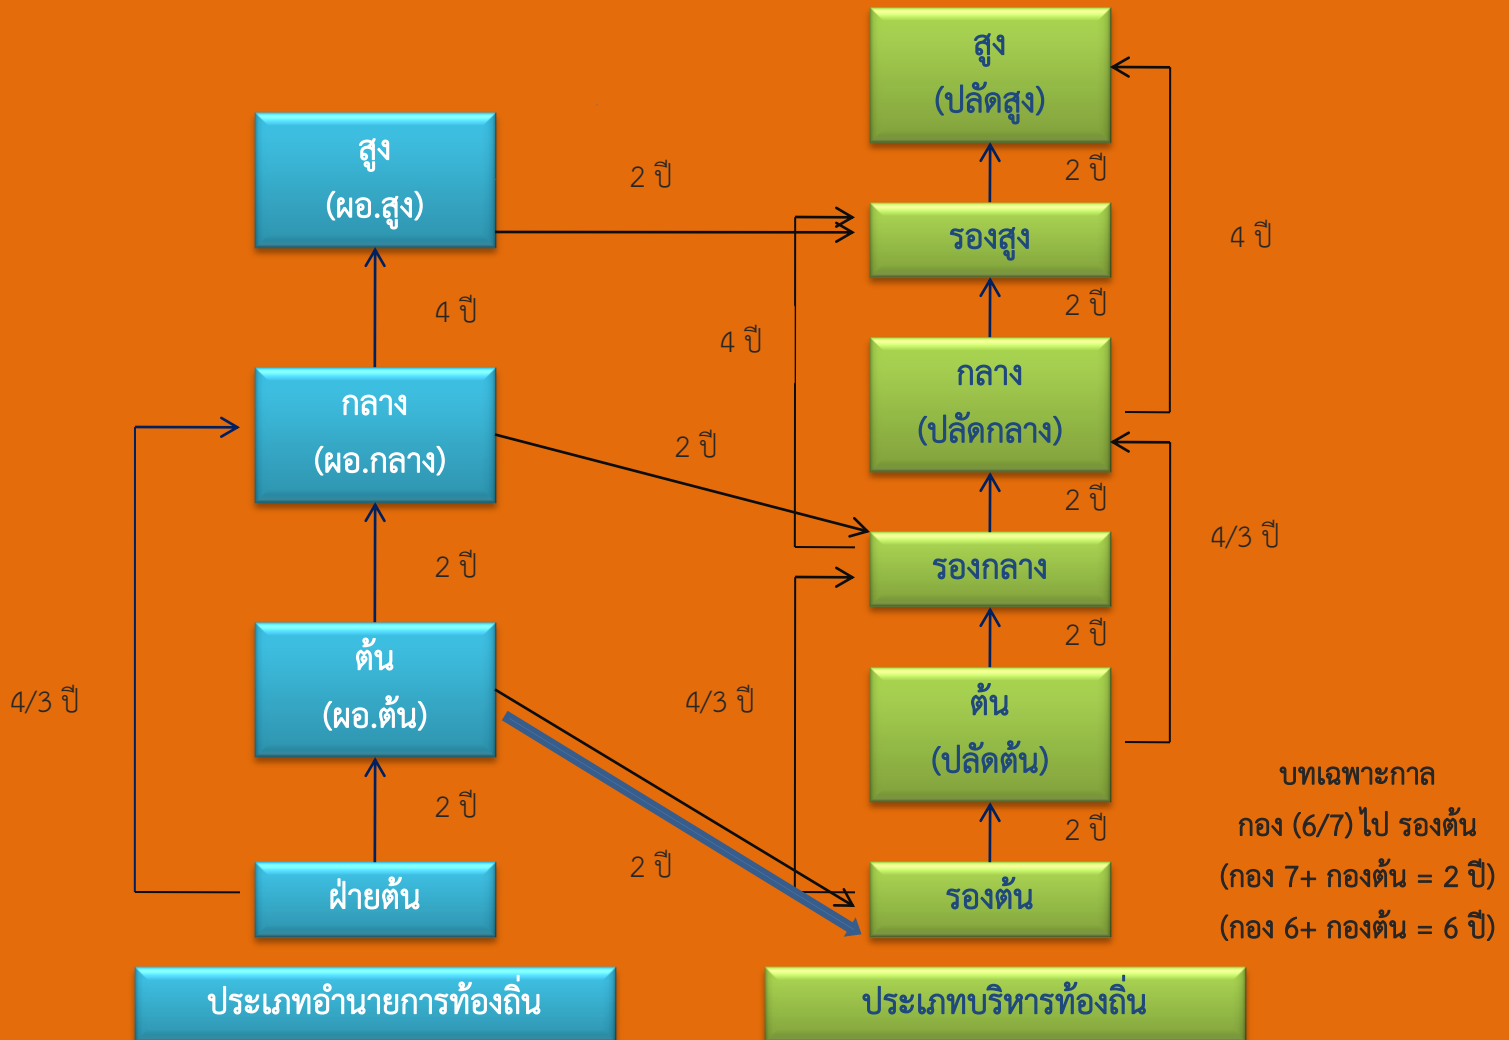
สูง
(ผอ.สูง)

4 ปี

กลาง
(ผอ.กลาง)

2 ปี

ต้น
(ผอ.ต้น)

2 ปี

ฝ่ายต้น

4/3 ปี

ประเภทอำนายการท้องถิ่น

2 ปี

4 ปี

2 ปี

4/3 ปี

2 ปี

สูง
(ปลัดสูง)

2 ปี

รองสูง

2 ปี

กลาง
(ปลัดกลาง)

2 ปี

รองกลาง

2 ปี

ต้น
(ปลัดต้น)

2 ปี

รองต้น

ประเภทบริหารท้องถิ่น

4 ปี

4/3 ปี

บทเฉพาะกาล
กอง (6/7) ไป รองต้น
(กอง 7+ กองต้น = 2 ปี)
(กอง 6+ กองต้น = 6 ปี)